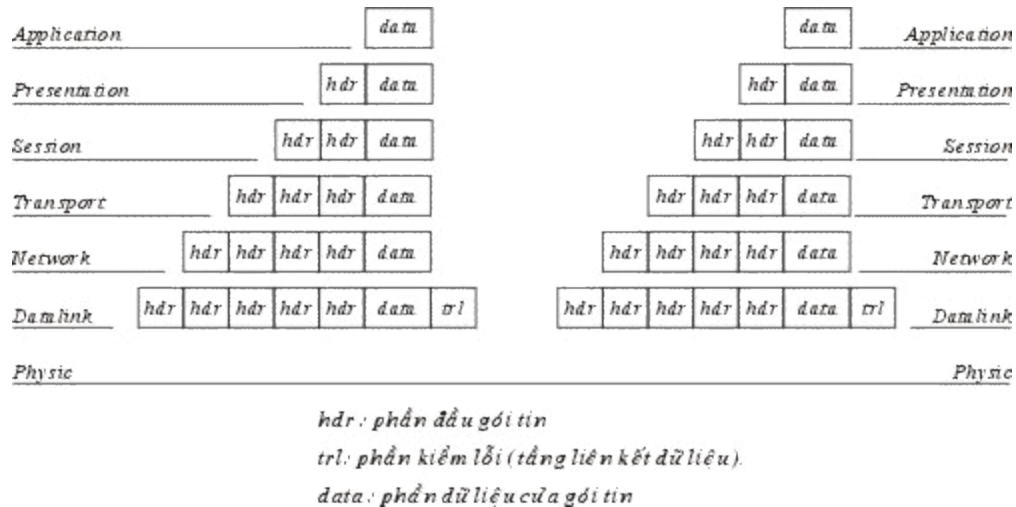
Application data
data Application

Presentation hdr data
hdr data Presentation

Session hdr hdr data
hdr hdr data Session

Transport hdr hdr hdr data
hdr hdr hdr data Transport

Network hdr hdr hdr hdr data
hdr hdr hdr hdr data Network

Datalink hdr hdr hdr hdr hdr data trl
hdr hdr hdr hdr hdr data trl Datalink

Physic
Physic

hdr : phần đầu gói tin
trl: phần kiểm lỗi (tầng liên kết dữ liệu).
data : phần dữ liệu của gói tin